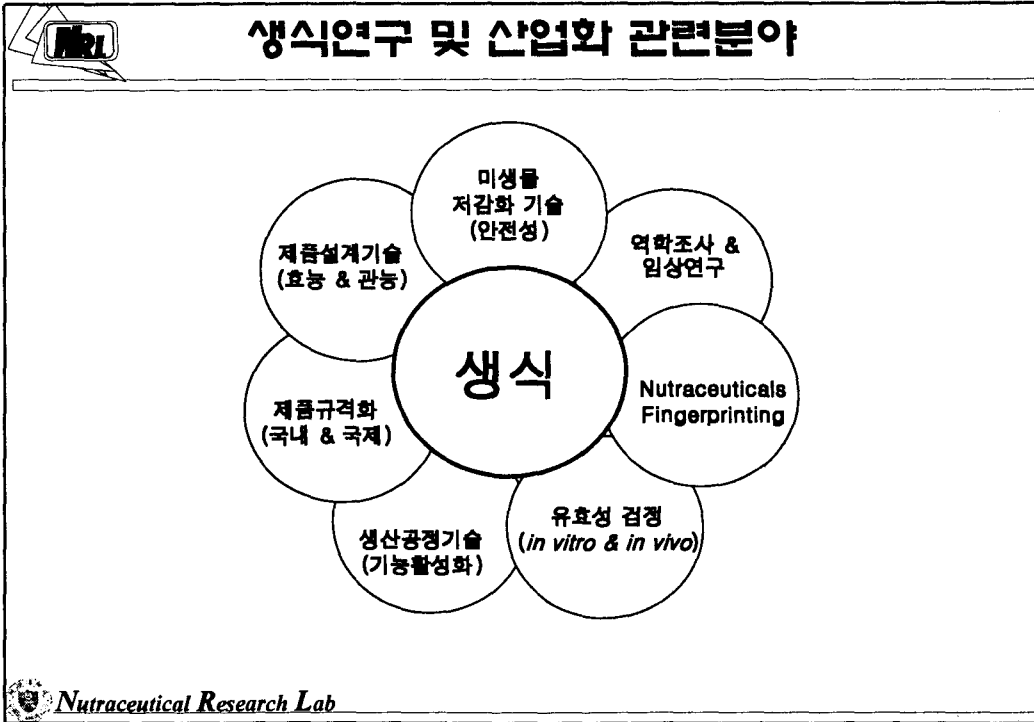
NRL

생식연구 및 산업화 관련분야

미생물 저감화 기술 (안전성)

역학조사 & 임상연구

Nutraceuticals Fingerprinting

유효성 검정 (in vitro & in vivo)

생산공정기술 (기능활성화)

제품규격화 (국내 & 국제)

제품설계기술 (효능 & 관능)

생식

Nutraceutical Research Lab